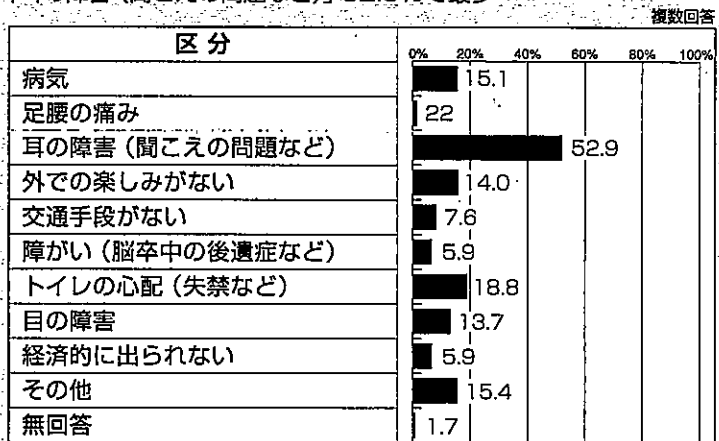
複数回答

| 区 分 | 0% 20% 40% 60% 80% 100% |
|---|---|
| 病気 | 15.1 |
| 足腰の痛み | 22 |
| 耳の障害（聞こえの問題など） | 52.9 |
| 外での楽しみがない | 14.0 |
| 交通手段がない | 7.6 |
| 障がい（脳卒中の後遺症など） | 5.9 |
| トイレの心配（失禁など） | 18.8 |
| 目の障害 | 13.7 |
| 経済的に出られない | 5.9 |
| その他 | 15.4 |
| 無回答 | 1.7 |